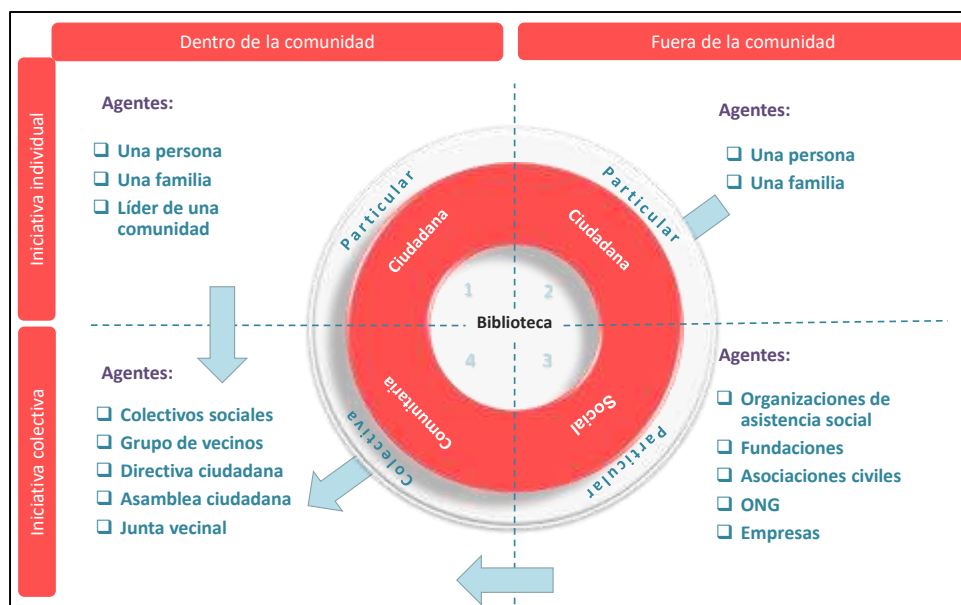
Dentro de la comunidad

Fuera de la comunidad

Iniciativa individual

Agentes:

❑ Una persona
❑ Una familia
❑ Líder de una comunidad

Agentes:

❑ Una persona
❑ Una familia

Particular

Particular

Ciudadana

Ciudadana

1

2

Biblioteca

4

3

Comunitaria

Social

Colectiva

Particular

Iniciativa colectiva

Agentes:

❑ Colectivos sociales
❑ Grupo de vecinos
❑ Directiva ciudadana
❑ Asamblea ciudadana
❑ Junta vecinal

Agentes:

❑ Organizaciones de asistencia social
❑ Fundaciones
❑ Asociaciones civiles
❑ ONG
❑ Empresas